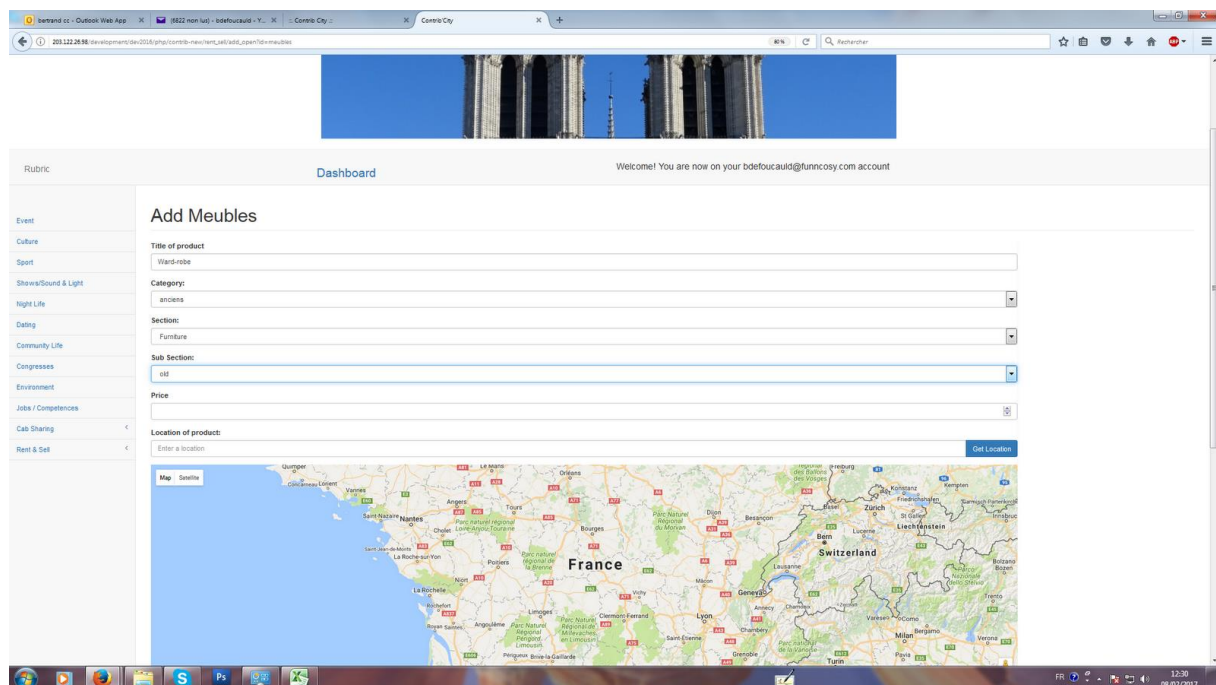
bertrand cc - Outlook Web App | (6822 non lus) - bdefoucauld - Y... | :: Contrib City :: | Contrib/City | +

203.122.28.98/development/dev2016/php/contrib-new/rent_sell/add_open?id=meubles

80% | Rechercher

Rubric

Dashboard

Welcome! You are now on your bdefoucauld@funncosy.com account

Event
Culture
Sport
Shows/Sound & Light
Night Life
Dating
Community Life
Congresses
Environment
Jobs / Competences
Cab Sharing
Rent & Sell

Add Meubles

Title of product
Ward-robe

Category:
anciens

Section:
Furniture

Sub Section:
old

Price

Location of product:
Enter a location
Get Location

Map Satellite

Quimper Le Mans Orleans Concarneau Lorient Vannes Angers Tours Saint-Nazaire Nantes Parc naturel régional Loire-Anjou-Touraine Cholet Bourges Saint-Jean-de-Monts La Roche-sur-Yon Poitiers Parc naturel régional de la Brenne France Niort La Rochelle Rochefort Limoges Royan Saintes Angoulême Parc Naturel Régional Périgord Limousin Périgueux Brive-la-Gaillarde Parc Naturel Régional de Millevaches en Limousin Clermont-Ferrand Vichy Mâcon Lyon Saint-Étienne Grenoble Parc Naturel Régional du Morvan Dijon Besançon Freiburg Konstanz Kempten Friedrichshafen Basel Zürich St Gallen Liechtenstein Lucerne Bern Switzerland Lausanne Geneva Annecy Chambéry Chamonix Varese Como Bergamo Milan Verona Bolzano Trento Innsbruck Turin Pavia

FR 12:30 09/02/2017